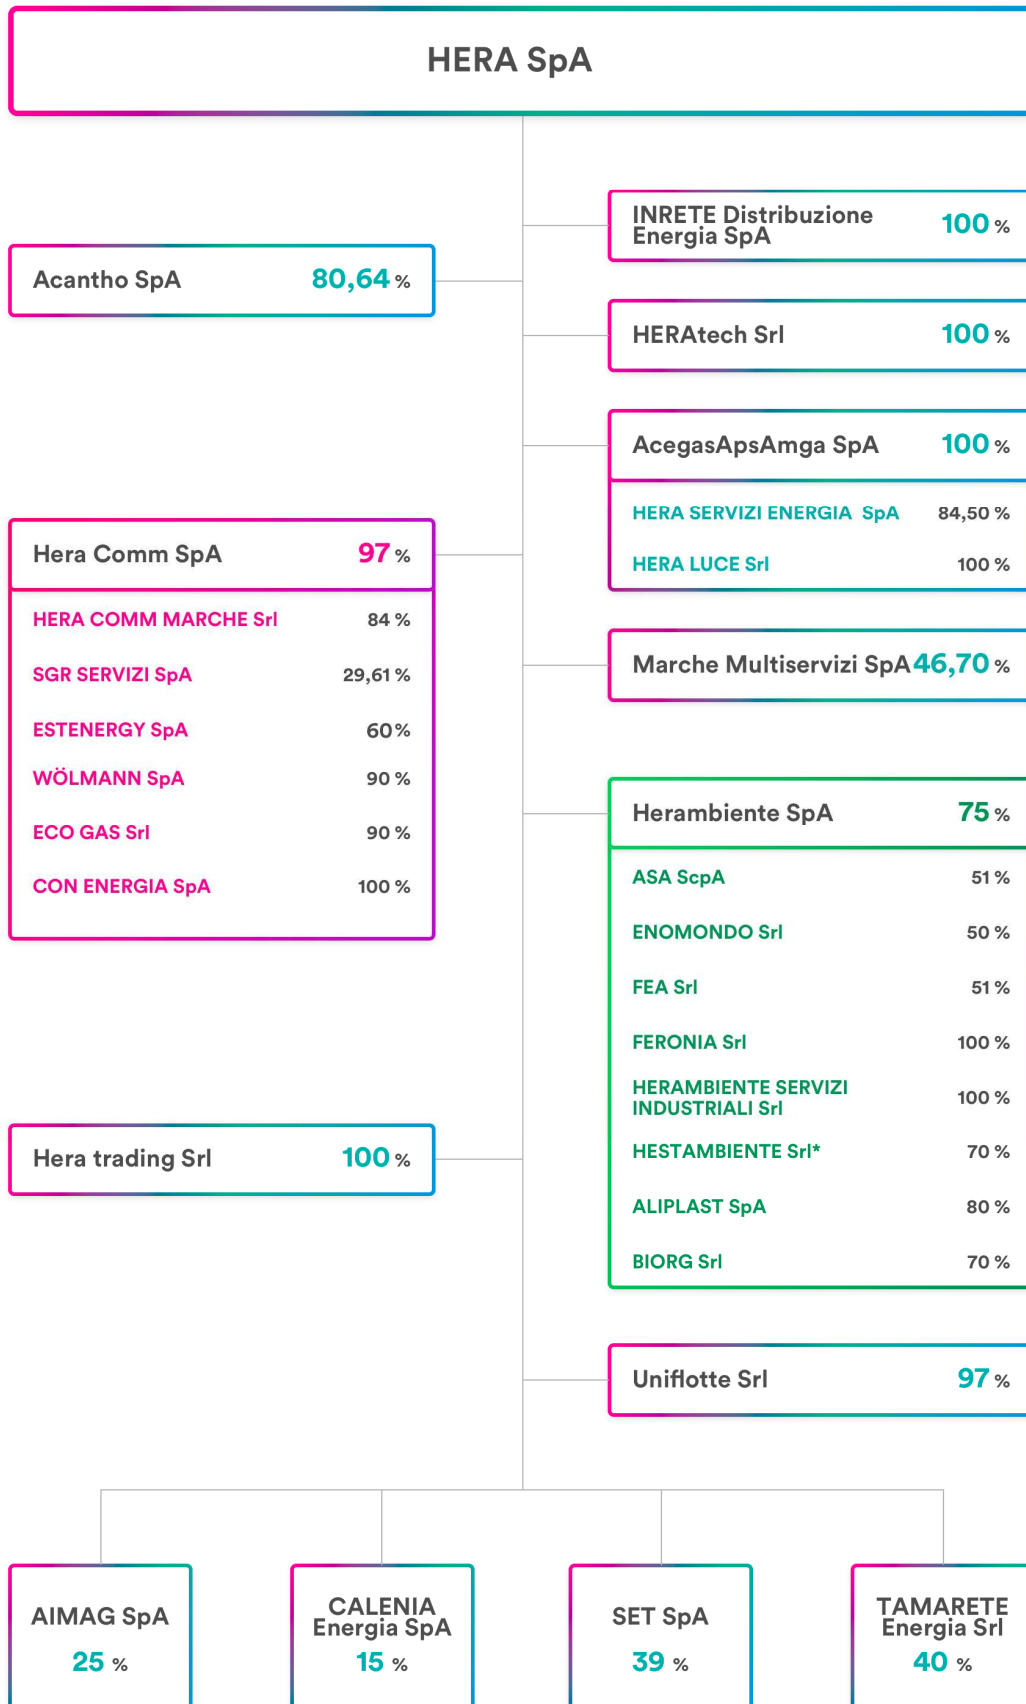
HERA SpA

INRETE Distribuzione Energia SpA 100 %

Acantho SpA 80,64 %

HERAtech Srl 100 %

AcegasApsAmga SpA 100 %

HERA SERVIZI ENERGIA SpA 84,50 %

HERA LUCE Srl 100 %

Hera Comm SpA 97 %

HERA COMM MARCHE Srl 84 %

SGR SERVIZI SpA 29,61 %

ESTENERGY SpA 60 %

WÖLMANN SpA 90 %

ECO GAS Srl 90 %

CON ENERGIA SpA 100 %

Marche Multiservizi SpA 46,70 %

Herambiente SpA 75 %

ASA ScpA 51 %

ENOMONDO Srl 50 %

FEA Srl 51 %

FERONIA Srl 100 %

HERAMBIENTE SERVIZI INDUSTRIALI Srl 100 %

HESTAMBIENTE Srl* 70 %

ALIPLAST SpA 80 %

BIORG Srl 70 %

Hera trading Srl 100 %

Uniflotte Srl 97 %

AIMAG SpA 25 %

CALENIA Energia SpA 15 %

SET SpA 39 %

TAMARETE Energia Srl 40 %